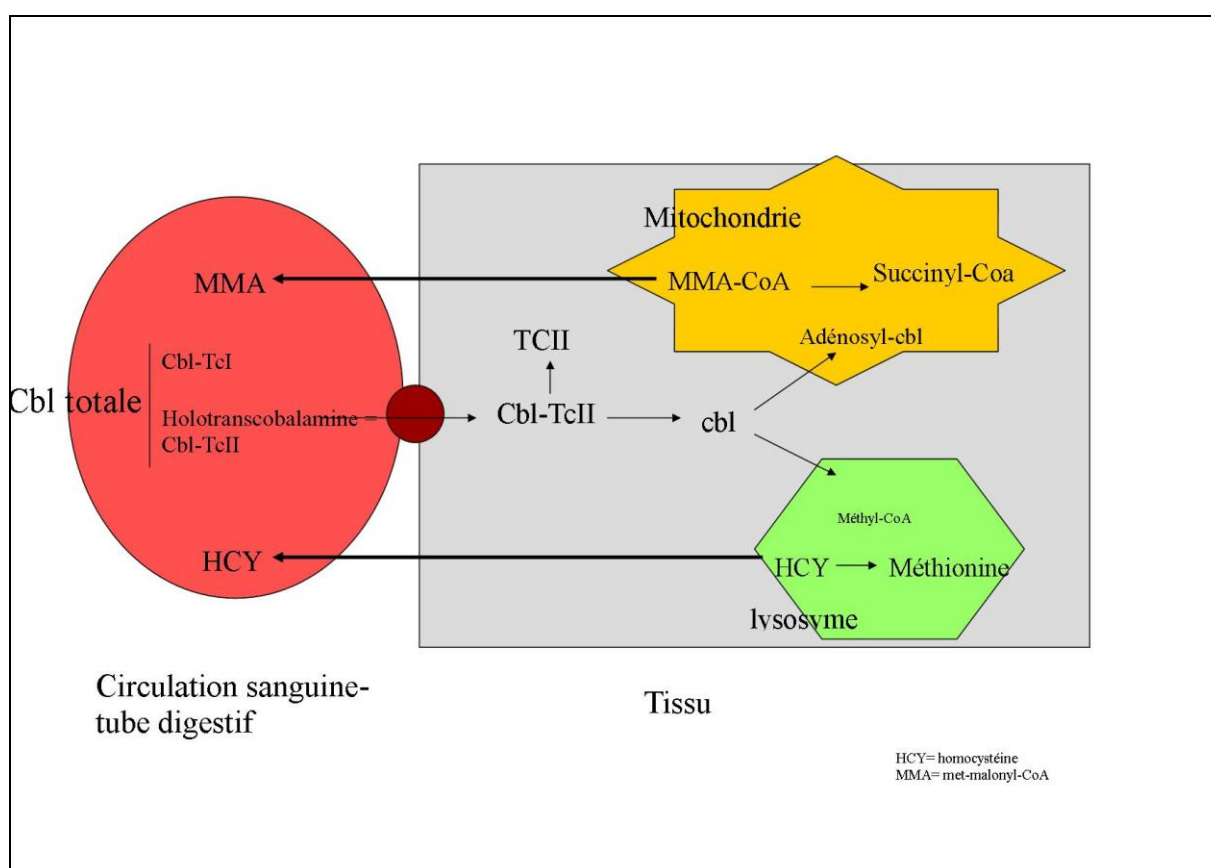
Mitochondrie

MMA

MMA-CoA

Succinyl-Coa

Adénosyl-cbl

TCII

Cbl-TcI

Cbl totale

Holotranscobalamine = Cbl-TcII

Cbl-TcII

cbl

Méthyl-CoA

HCY

HCY

Méthionine

lysosyme

Circulation sanguine-tube digestif

Tissu

HCY= homocystéine
MMA= met-malonyl-CoA